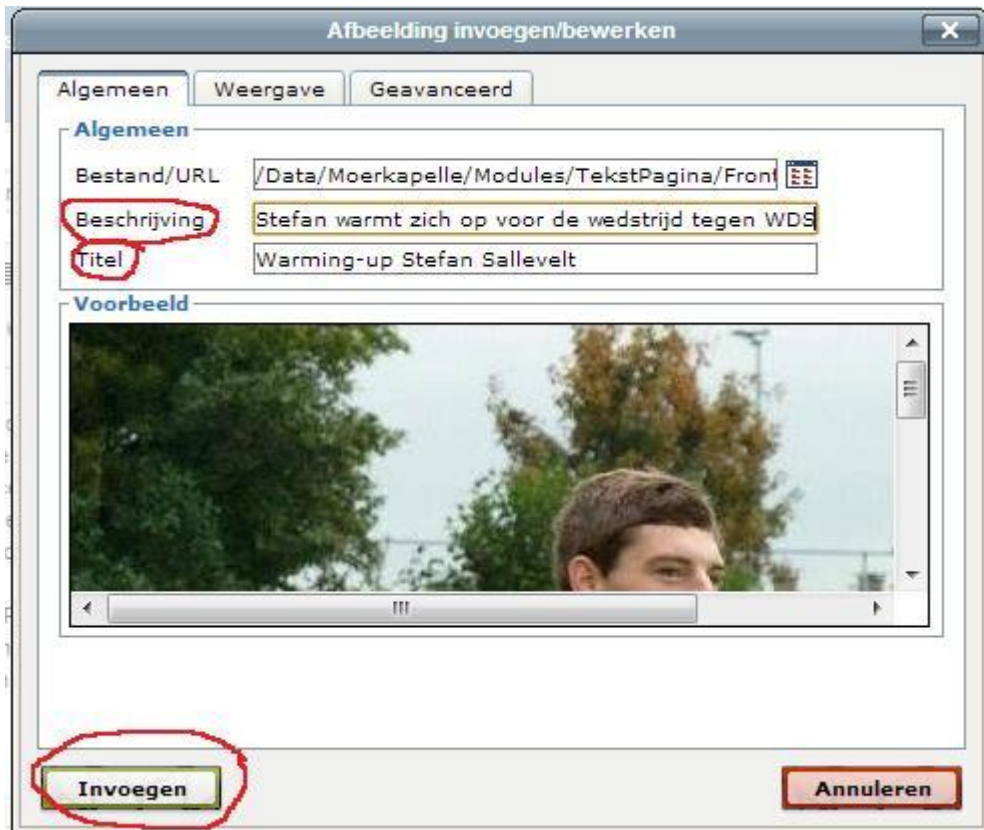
Afbeelding invoegen/bewerken

Algemeen | Weergave | Geavanceerd

Algemeen

Bestand/URL /Data/Moerkapelle/Modules/TekstPagina/Front

Beschrijving Stefan warmt zich op voor de wedstrijd tegen WDS

Titel Warming-up Stefan Sallevelt

Voorbeeld

Invoegen

Annuleren